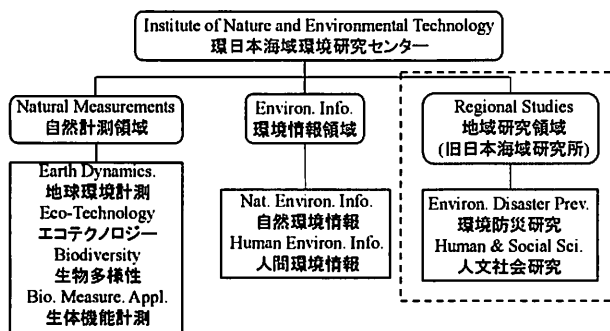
Institute of Nature and Environmental Technology
環日本海域環境研究センター

Natural Measurements
自然計測領域

Earth Dynamics.
地球環境計測
Eco-Technology
エコテクノロジー
Biodiversity
生物多様性
Bio. Measure. Appl.
生体機能計測

Environ. Info.
環境情報領域

Nat. Environ. Info.
自然環境情報
Human Environ. Info.
人間環境情報

Regional Studies
地域研究領域
(旧日本海域研究所)

Environ. Disaster Prev.
環境防災研究
Human & Social Sci.
人文社会研究